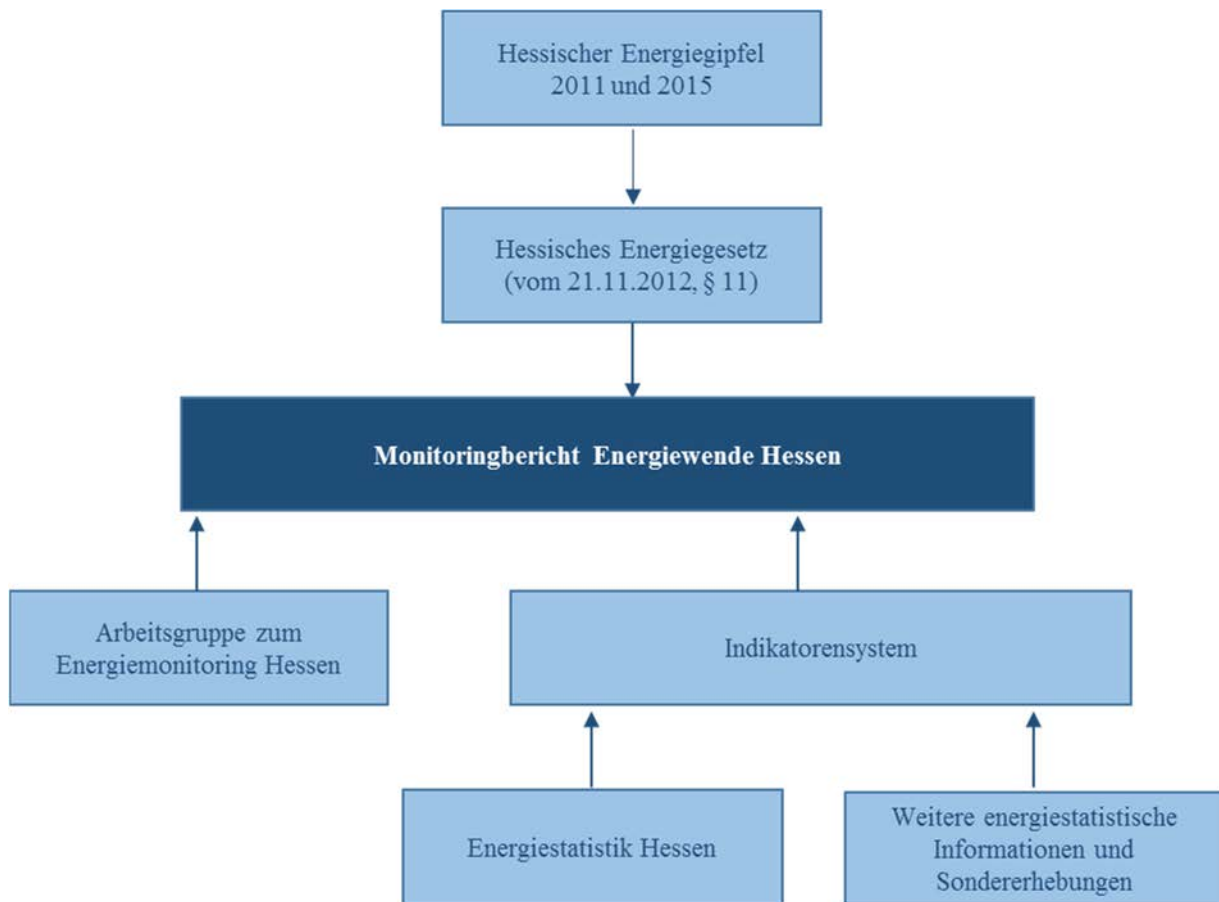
Hessischer Energiegipfel 2011 und 2015

Hessisches Energiegesetz (vom 21.11.2012, § 11)

**Monitoringbericht Energiewende Hessen**

Arbeitsgruppe zum Energiemonitoring Hessen

Indikatorensystem

Energiestatistik Hessen

Weitere energiestatistische Informationen und Sondererhebungen